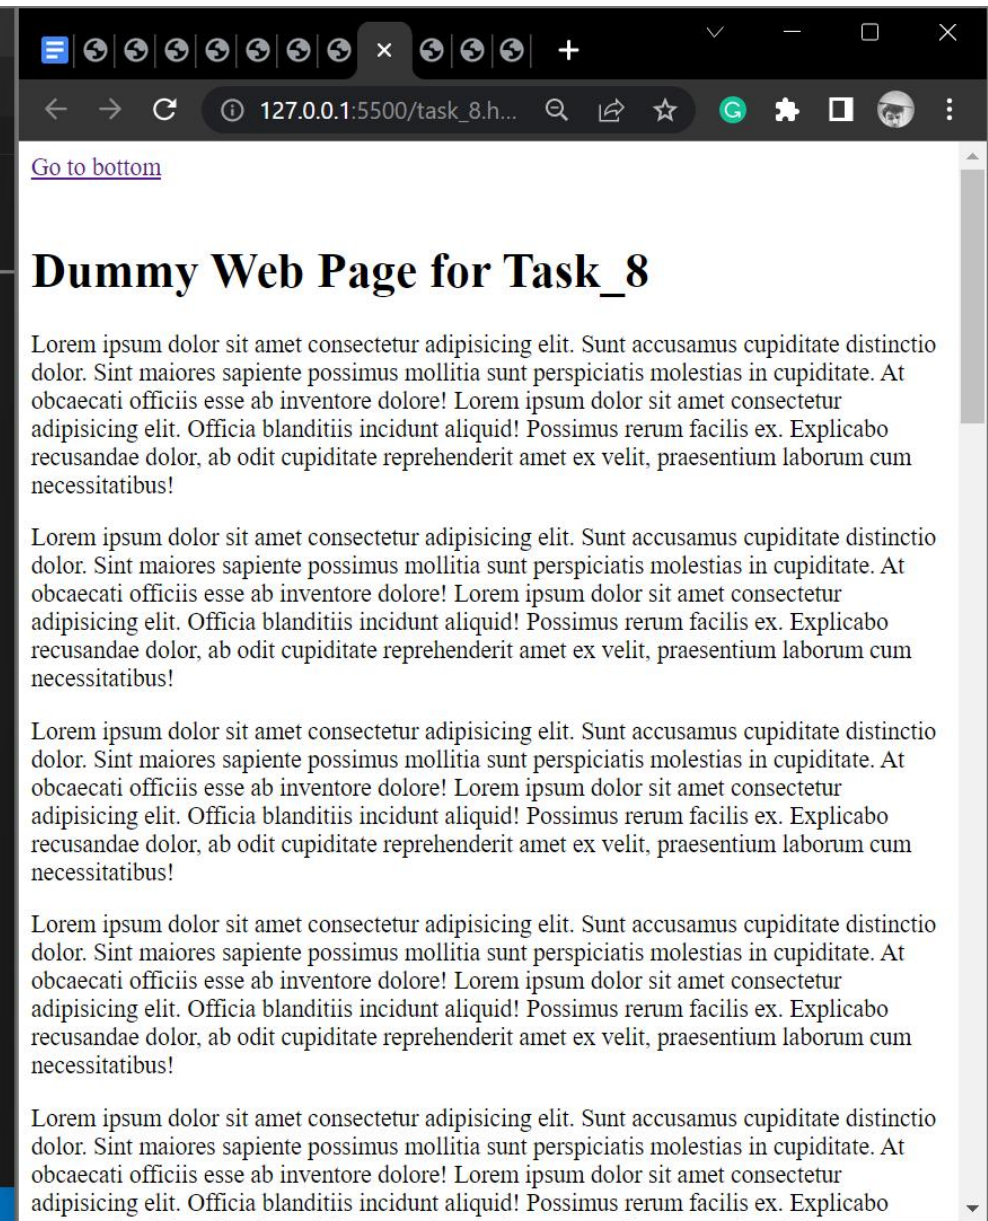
127.0.0.1:5500/task_8.h...

Go to bottom

# Dummy Web Page for Task_8

Lorem ipsum dolor sit amet consectetur adipisicing elit. Sunt accusamus cupiditate distinctio dolor. Sint maiores sapiente possimus mollitia sunt perspiciatis molestias in cupiditate. At obcaecati officiis esse ab inventore dolore! Lorem ipsum dolor sit amet consectetur adipisicing elit. Officia blanditiis incidunt aliquid! Possimus rerum facilis ex. Explicabo recusandae dolor, ab odit cupiditate reprehenderit amet ex velit, praesentium laborum cum necessitatibus!

Lorem ipsum dolor sit amet consectetur adipisicing elit. Sunt accusamus cupiditate distinctio dolor. Sint maiores sapiente possimus mollitia sunt perspiciatis molestias in cupiditate. At obcaecati officiis esse ab inventore dolore! Lorem ipsum dolor sit amet consectetur adipisicing elit. Officia blanditiis incidunt aliquid! Possimus rerum facilis ex. Explicabo recusandae dolor, ab odit cupiditate reprehenderit amet ex velit, praesentium laborum cum necessitatibus!

Lorem ipsum dolor sit amet consectetur adipisicing elit. Sunt accusamus cupiditate distinctio dolor. Sint maiores sapiente possimus mollitia sunt perspiciatis molestias in cupiditate. At obcaecati officiis esse ab inventore dolore! Lorem ipsum dolor sit amet consectetur adipisicing elit. Officia blanditiis incidunt aliquid! Possimus rerum facilis ex. Explicabo recusandae dolor, ab odit cupiditate reprehenderit amet ex velit, praesentium laborum cum necessitatibus!

Lorem ipsum dolor sit amet consectetur adipisicing elit. Sunt accusamus cupiditate distinctio dolor. Sint maiores sapiente possimus mollitia sunt perspiciatis molestias in cupiditate. At obcaecati officiis esse ab inventore dolore! Lorem ipsum dolor sit amet consectetur adipisicing elit. Officia blanditiis incidunt aliquid! Possimus rerum facilis ex. Explicabo recusandae dolor, ab odit cupiditate reprehenderit amet ex velit, praesentium laborum cum necessitatibus!

Lorem ipsum dolor sit amet consectetur adipisicing elit. Sunt accusamus cupiditate distinctio dolor. Sint maiores sapiente possimus mollitia sunt perspiciatis molestias in cupiditate. At obcaecati officiis esse ab inventore dolore! Lorem ipsum dolor sit amet consectetur adipisicing elit. Officia blanditiis incidunt aliquid! Possimus rerum facilis ex. Explicabo